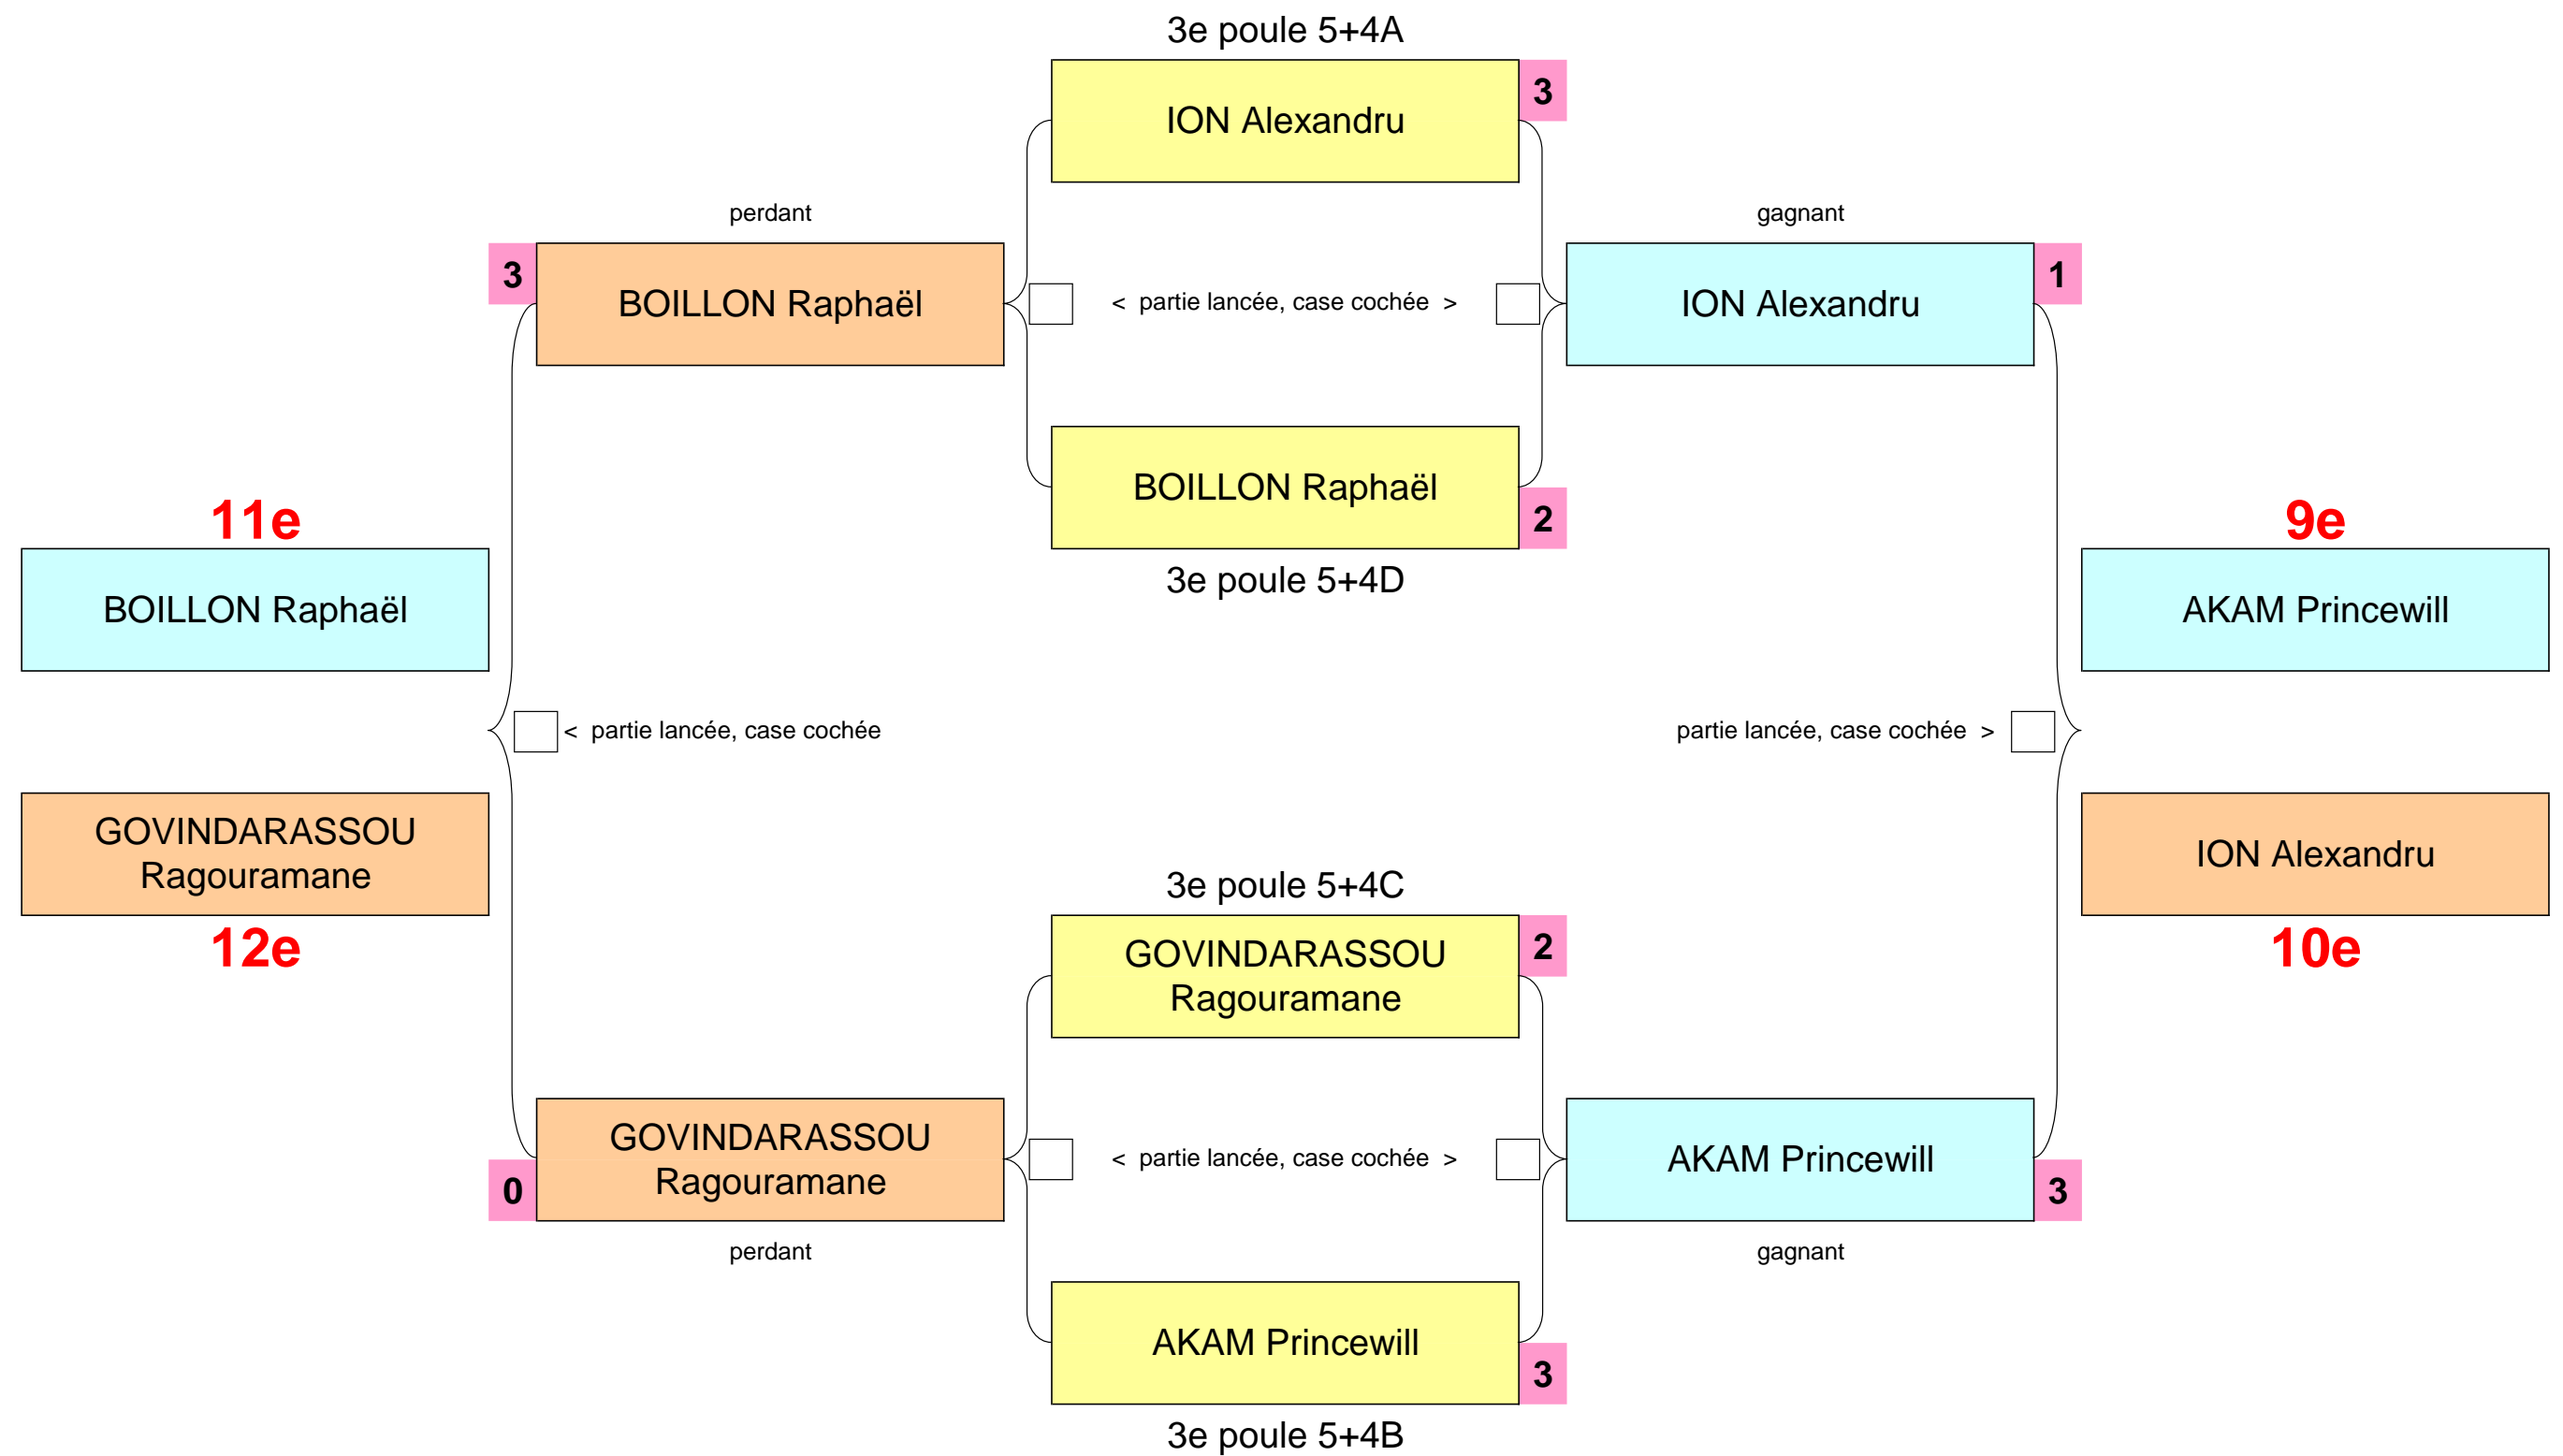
3e poule 5+4A

ION Alexandru 3

perdant

gagnant

3 BOILLON Raphaël

< partie lancée, case cochée >

ION Alexandru 1

BOILLON Raphaël 2

3e poule 5+4D

11e

BOILLON Raphaël

9e

AKAM Princewill

< partie lancée, case cochée

partie lancée, case cochée >

GOVINDARASSOU Ragouramane

12e

ION Alexandru

10e

3e poule 5+4C

GOVINDARASSOU Ragouramane 2

0 GOVINDARASSOU Ragouramane

< partie lancée, case cochée >

AKAM Princewill 3

perdant

gagnant

AKAM Princewill 3

3e poule 5+4B